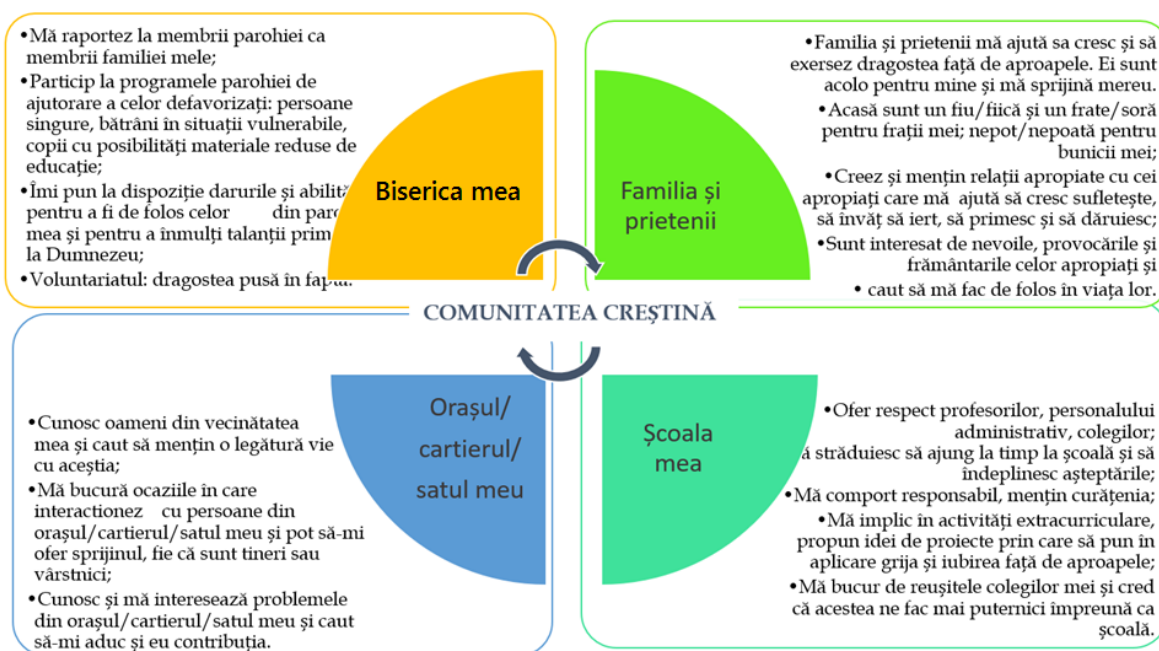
•Mă raportez la membrii parohiei ca membrii familiei mele;

•Particip la programele parohiei de ajutorare a celor defavorizați: persoane singure, bătrâni în situații vulnerabile, copii cu posibilități materiale reduse de educație;

•Îmi pun la dispoziție darurile și abilită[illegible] pentru a fi de folos celor din paro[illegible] mea și pentru a înmulți talanții prim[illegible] la Dumnezeu;

•Voluntariatul: dragostea pusă în fap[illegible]

Biserica mea

Familia și prietenii

•Familia și prietenii mă ajută sa cresc și să exersez dragostea față de aproapele. Ei sunt acolo pentru mine și mă sprijină mereu.

•Acasă sunt un fiu/fiică și un frate/soră pentru frații mei; nepot/nepoată pentru bunicii mei;

•Creez și mențin relații apropiate cu cei apropiați care mă ajută să cresc sufletește, să învăț să iert, să primesc și să dăruiesc;

•Sunt interesat de nevoile, provocările și frământarile celor apropiați și

• caut să mă fac de folos în viața lor.

COMUNITATEA CREȘTINĂ

•Cunosc oameni din vecinătatea mea și caut să mențin o legătură vie cu aceștia;

•Mă bucură ocaziile în care interacționez cu persoane din orașul/cartierul/satul meu și pot să-mi ofer sprijinul, fie că sunt tineri sau vârstnici;

•Cunosc și mă interesează problemele din orașul/cartierul/satul meu și caut să-mi aduc și eu contribuția.

Orașul/ cartierul/ satul meu

Școala mea

•Ofer respect profesorilor, personalului administrativ, colegilor;

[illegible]ă străduiesc să ajung la timp la școală și să îndeplinesc așteptările;

•Mă comport responsabil, mențin curățenia;

•Mă implic în activități extracurriculare, propun idei de proiecte prin care să pun în aplicare grija și iubirea față de aproapele;

•Mă bucur de reușitele colegilor mei și cred că acestea ne fac mai puternici împreună ca școală.